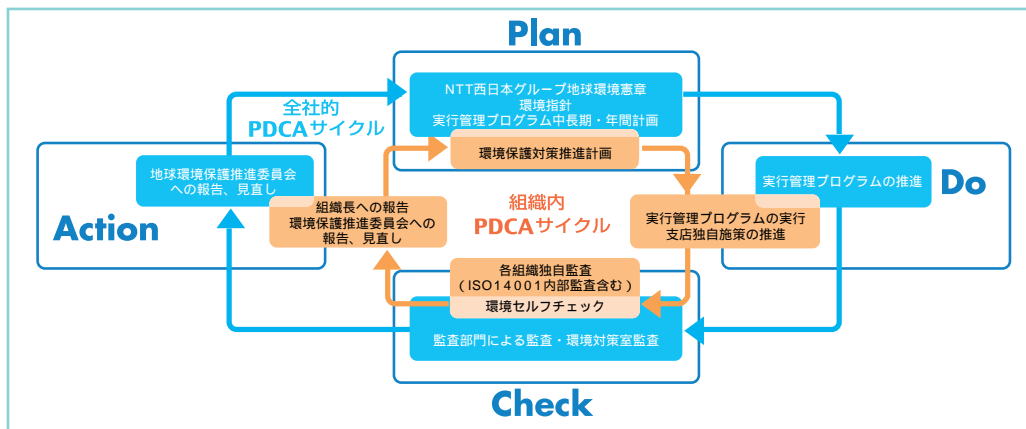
Plan

NTT西日本グループ地球環境憲章
環境指針
実行管理プログラム中長期・年間計画

環境保護対策推進計画

全社的
PDCAサイクル

Do

実行管理プログラムの推進

実行管理プログラムの実行
支店独自施策の推進

組織内
PDCAサイクル

Action

地球環境保護推進委員会への報告、見直し

組織長への報告
環境保護推進委員会への報告、見直し

各組織独自監査
（ISO14001内部監査含む）

環境セルフチェック

監査部門による監査・環境対策室監査

Check